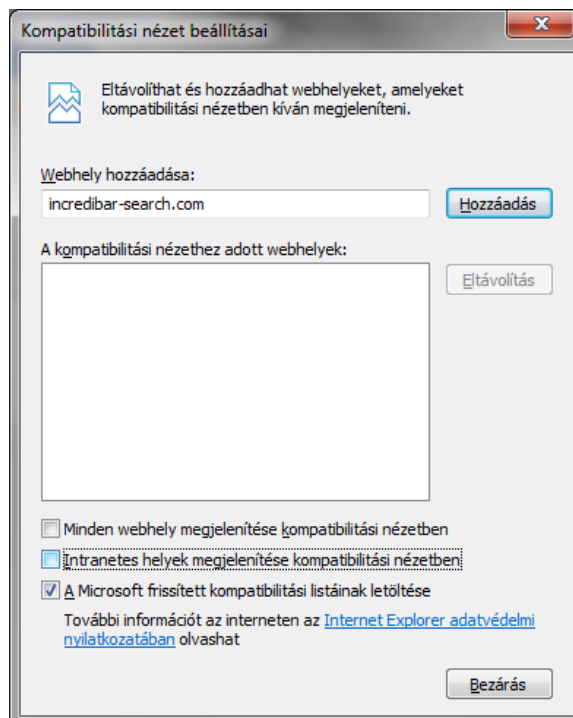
Kompatibilitási nézet beállításai

Eltávolíthat és hozzáadhat webhelyeket, amelyeket kompatibilitási nézetben kíván megjeleníteni.

Webhely hozzáadása:

incredibar-search.com

Hozzáadás

A kompatibilitási nézethez adott webhelyek:

Eltávolítás

Minden webhely megjelenítése kompatibilitási nézetben

Intranetes helyek megjelenítése kompatibilitási nézetben

A Microsoft frissített kompatibilitási listáinak letöltése

További információt az interneten az Internet Explorer adatvédelmi nyilatkozatában olvashat

Bezárás